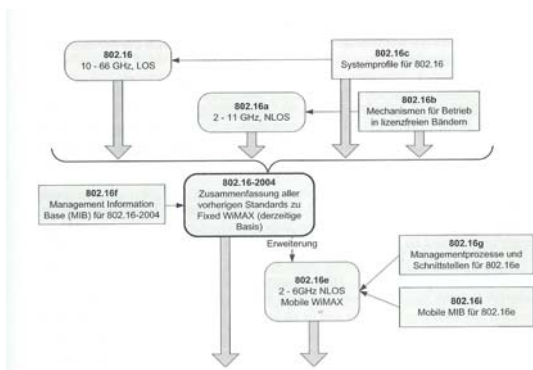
802.16
10 - 66 GHz, LOS

802.16c
Systemprofile für 802.16

802.16a
2 - 11 GHz, NLOS

802.16b
Mechanismen für Betrieb in lizenzfreien Bändern

802.16f
Management Information Base (MIB) für 802.16-2004

802.16-2004
Zusammenfassung aller vorherigen Standards zu Fixed WiMAX (derzeitige Basis)

Erweiterung

802.16g
Managementprozesse und Schnittstellen für 802.16e

802.16e
2 - 6GHz NLOS
Mobile WiMAX

802.16i
Mobile MIB für 802.16e